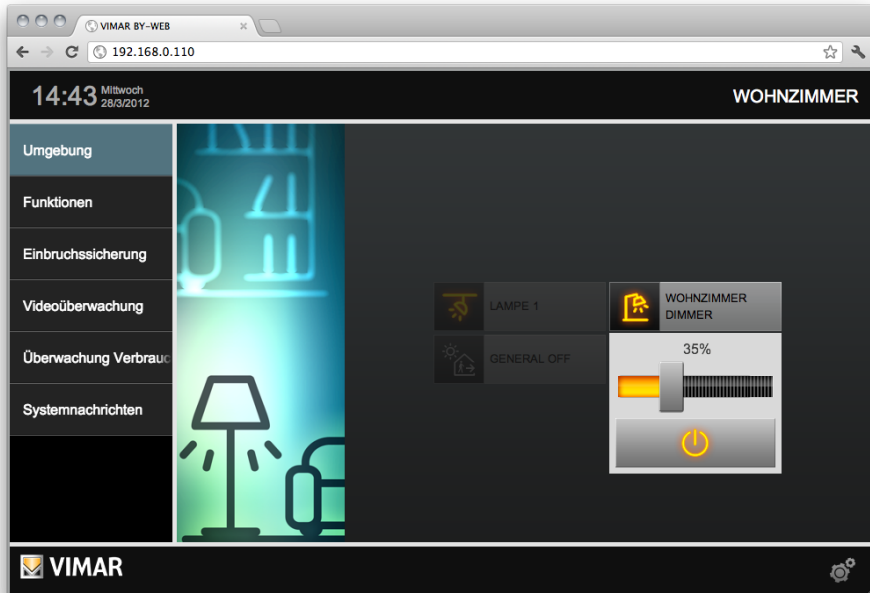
VIMAR BY-WEB
192.168.0.110

14:43 Mittwoch 28/3/2012

WOHNZIMMER

Umgebung
Funktionen
Einbruchssicherung
Videoüberwachung
Überwachung Verbrauc
Systemnachrichten

LAMPE 1
GENERAL OFF

WOHNZIMMER DIMMER
35%

VIMAR